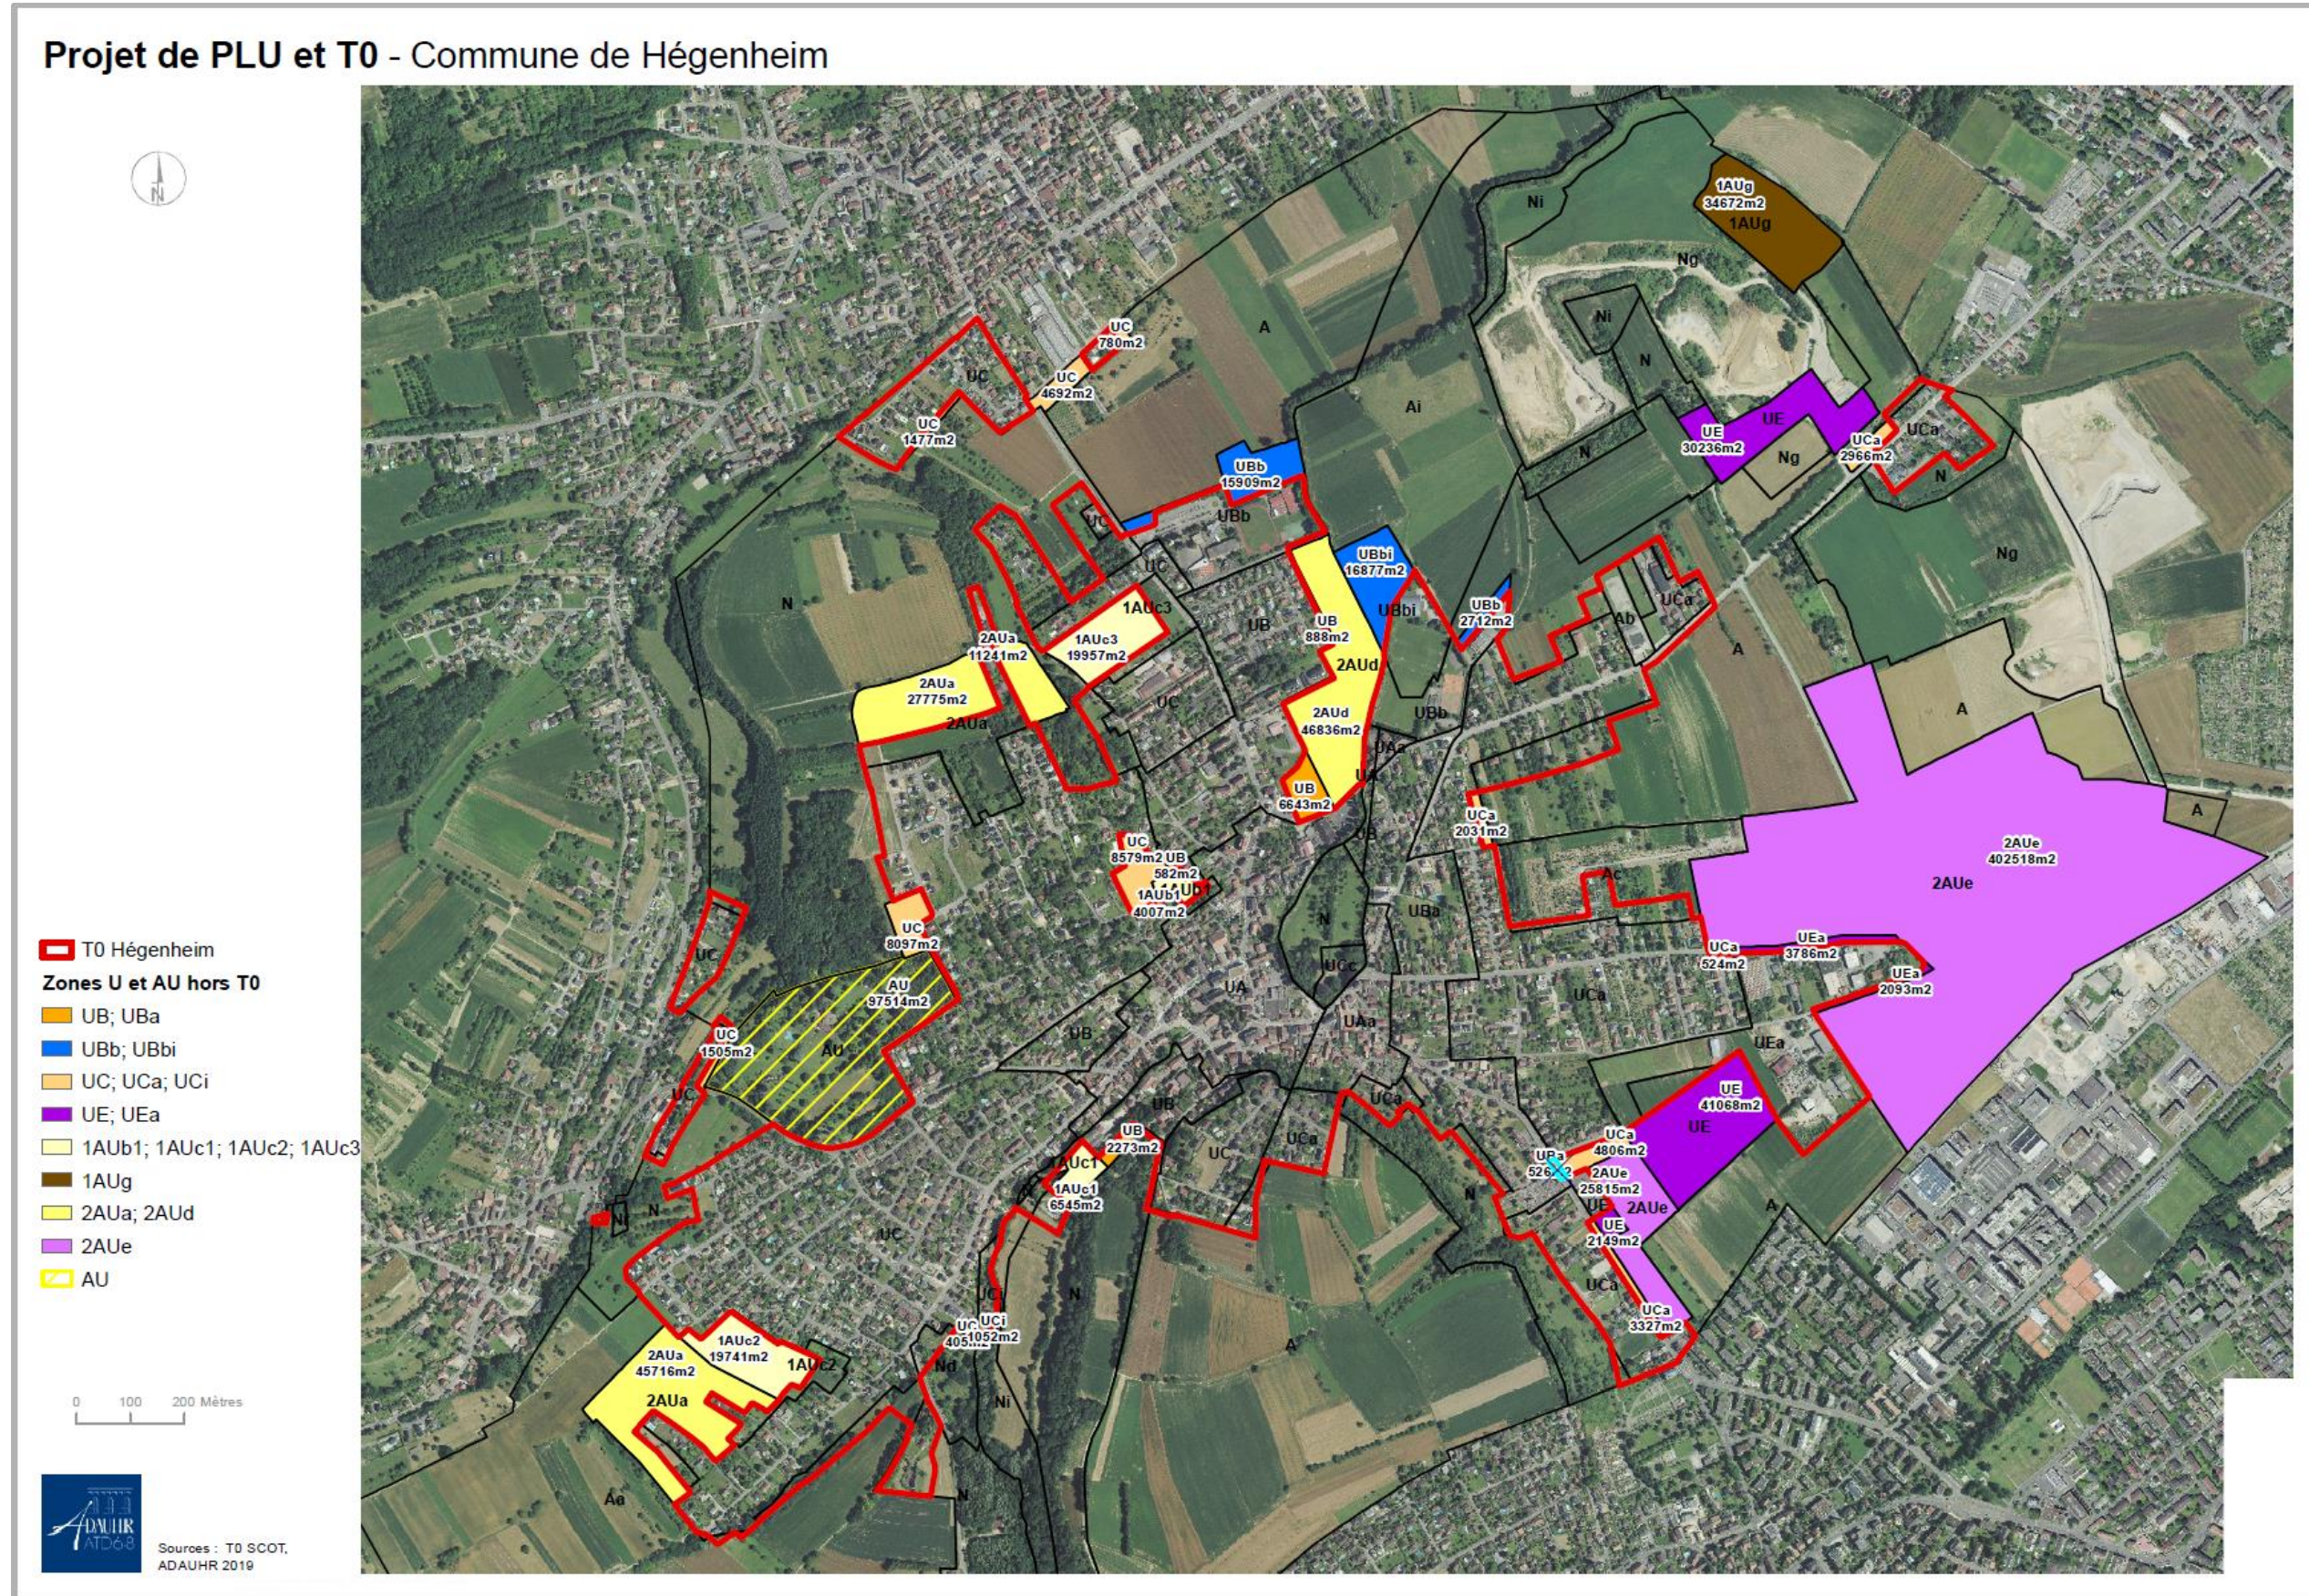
**Projet de PLU et T0** - Commune de Hégenheim

N

T0 Hégenheim
**Zones U et AU hors T0**
UB; UBa
UBb; UBbi
UC; UCa; UCi
UE; UEa
1AUb1; 1AUc1; 1AUc2; 1AUc3
1AUg
2AUa; 2AUd
2AUe
AU

0 100 200 Mètres

ADAUHR ATD68

Sources : T0 SCOT, ADAUHR 2019

1AUg 34672m2
1AUg
Ni
Ng
Ni
N
A
Ai
UC 780m2
UC 4692m2
UC
UC 1477m2
UBb 15909m2
UBb
UC
UE 30236m2
UE
Ng
UCa 2966m2
UCa
N
N
Ng
UBbi 16877m2
UBbi
UB 888m2
2AUd
2AUd 46836m2
UB 6643m2
UBb 2712m2
UBb
UCa
Ab
1AUc3
1AUc3 19957m2
2AUa 11241m2
2AUa 27775m2
2AUa
UB
UC
N
UCa 2031m2
A
A
2AUe 402518m2
2AUe
A
UC 8579m2
UB 582m2
1AUb1 4007m2
UC 8097m2
UC
AU 97514m2
AU
UC 1505m2
UA
UBa
UCa 524m2
UEa 3786m2
UEa 2093m2
UCa
UEa
UB
UAa
UE 41068m2
UE
UCa 4806m2
UPa 526m2
2AUe 25815m2
2AUe
UE 2149m2
UCa
UCa 3327m2
UB 2273m2
1AUc1
1AUc1 6545m2
UC
UCa
UCa
N
N
N
UC
UCi 4051m2
UCi 1052m2
Nd
Ni
N
1AUc2 19741m2
1AUc2
2AUa 45716m2
2AUa
Aa
A
N